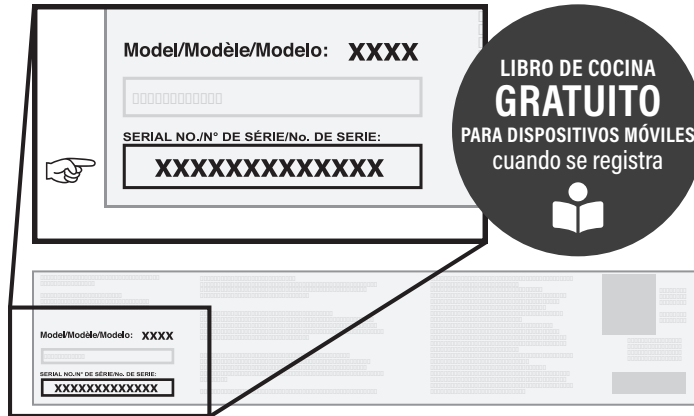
Model/Modèle/Modelo: XXXX

SERIAL NO./N° DE SÉRIE/No. DE SERIE:

XXXXXXXXXXXXX

LIBRO DE COCINA
GRATUITO
PARA DISPOSITIVOS MÓVILES
cuando se registra

Model/Modèle/Modelo: XXXX

SERIAL NO./N° DE SÉRIE/No. DE SERIE:

XXXXXXXXXXXXX